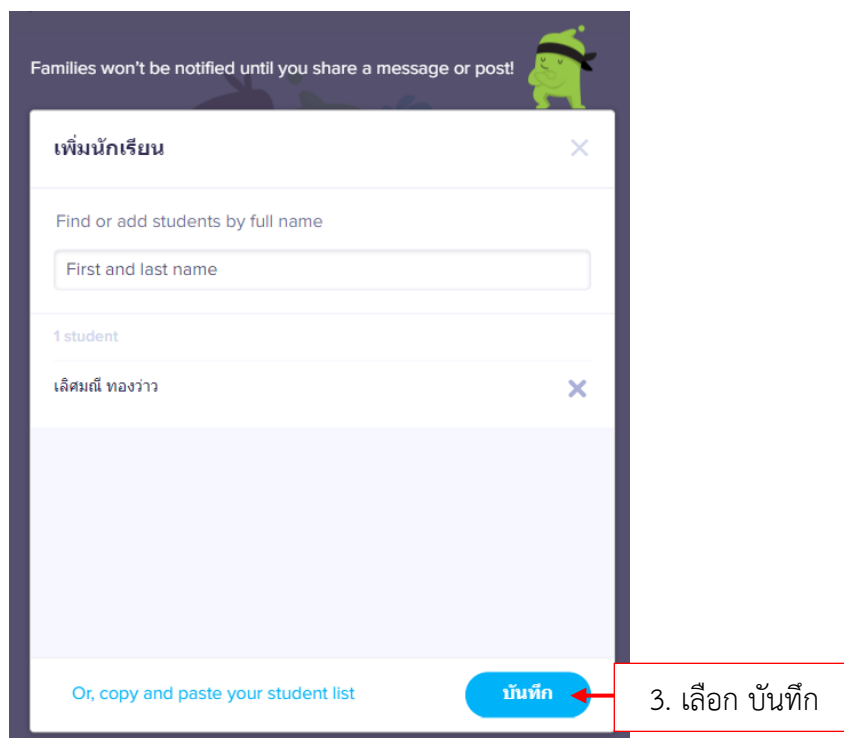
Families won't be notified until you share a message or post!

เพิ่มนักเรียน

Find or add students by full name

First and last name

1 student

เลิศมณี ทองว่าว

Or, copy and paste your student list

บันทึก

3. เลือก บันทึก